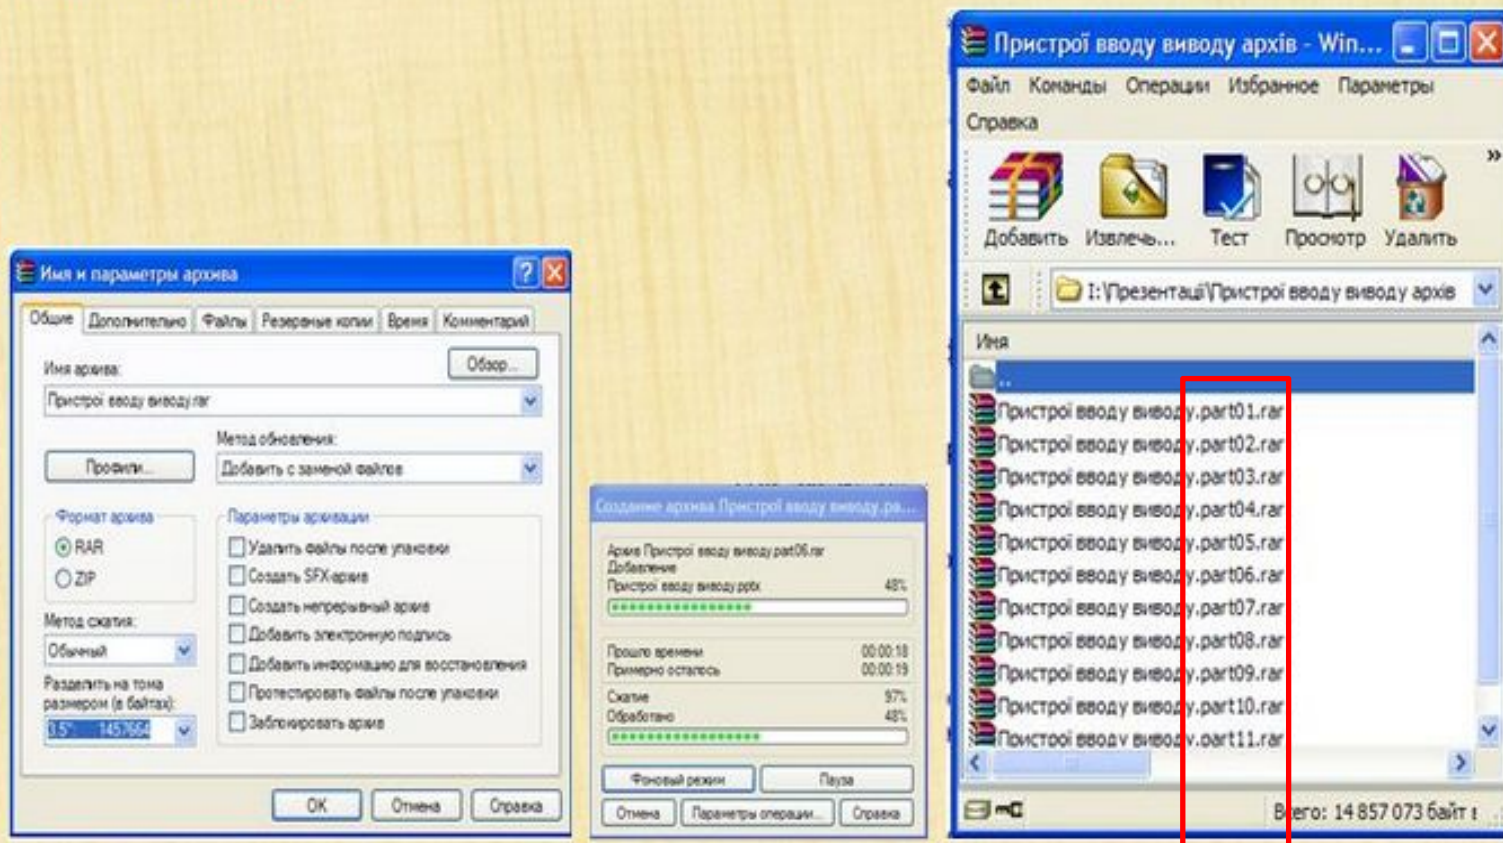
Имя и параметры архива

Общие | Дополнительно | Файлы | Резервные копии | Время | Комментарий

Имя архива:
Обзор...
Пристрої вводу виводу.rar

Метод обновления:
Профили...
Добавить с заменой файлов

Формат архива
RAR
ZIP

Параметры архивации
Удалить файлы после упаковки
Создать SFX-архив
Создать непрерывный архив
Добавить электронную подпись
Добавить информацию для восстановления
Протестировать файлы после упаковки
Заблокировать архив

Метод сжатия:
Обычный

Разделить на тома размером (в байтах):
3.5" 1457664

OK | Отмена | Справка

Создание архива Пристрої вводу виводу.ра...

Архив Пристрої вводу виводу.part06.rar
Добавление
Пристрої вводу виводу.pptx 48%

Прошло времени 00:00:18
Примерно осталось 00:00:19
Сжатие 97%
Обработано 48%

Фоновый режим | Пауза
Отмена | Параметры операции... | Справка

Пристрої вводу виводу архів - Win...

Файл Команды Операции Избранное Параметры Справка

Добавить | Извлечь... | Тест | Просмотр | Удалить

I:\Презентації\Пристрої вводу виводу архів

Имя
..
Пристрої вводу виводу.part01.rar
Пристрої вводу виводу.part02.rar
Пристрої вводу виводу.part03.rar
Пристрої вводу виводу.part04.rar
Пристрої вводу виводу.part05.rar
Пристрої вводу виводу.part06.rar
Пристрої вводу виводу.part07.rar
Пристрої вводу виводу.part08.rar
Пристрої вводу виводу.part09.rar
Пристрої вводу виводу.part10.rar
Пристрої вводу виводу.part11.rar

Всего: 14 857 073 байт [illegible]